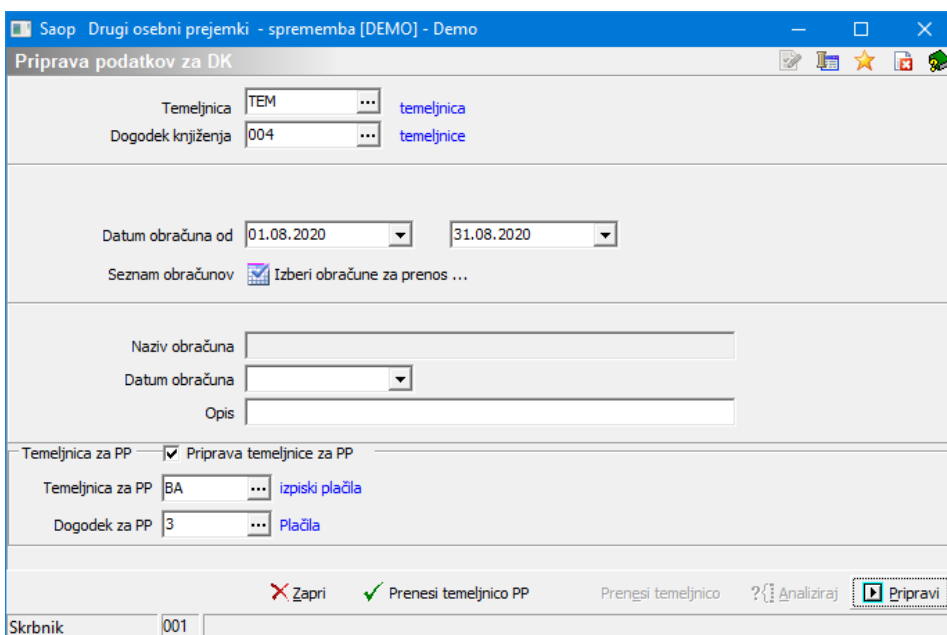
Saop Drugi osebni prejemki - sprememba [DEMO] - Demo

Priprava podatkov za DK

Temeljnica TEM ... temeljnica
Dogodek knjiženja 004 ... temeljnice

Datum obračuna od 01.08.2020 31.08.2020
Seznam obračunov Izberi obračune za prenos ...

Naziv obračuna
Datum obračuna
Opis

Temeljnica za PP
Priprava temeljnice za PP
Temeljnica za PP BA ... izpiski plačila
Dogodek za PP 3 ... Plačila

Zapri
Prenesi temeljnico PP
Prenesi temeljnico
Analiziraj
Pripravi

Skrbnik 001